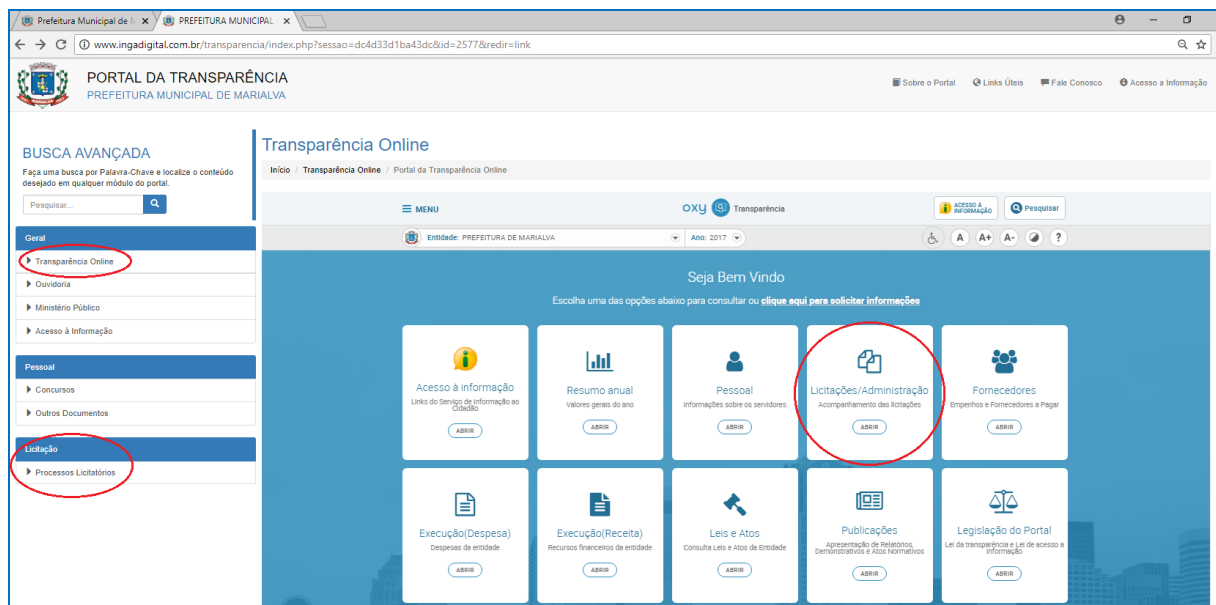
Prefeitura Municipal de M × PREFEITURA MUNICIPAL ×

www.ingadigital.com.br/transparencia/index.php?sessao=dc4d33d1ba43dc&id=2577&redir=link

PORTAL DA TRANSPARÊNCIA
PREFEITURA MUNICIPAL DE MARIALVA

Sobre o Portal Links Úteis Fale Conosco Acesso à Informação

BUSCA AVANÇADA
Faça uma busca por Palavra-Chave e localize o conteúdo desejado em qualquer módulo do portal.
Pesquisar...

Geral
Transparência Online
Ouvidoria
Ministério Público
Acesso à Informação

Pessoal
Concursos
Outros Documentos

Licitação
Processos Licitatórios

Transparência Online
Início / Transparência Online / Portal da Transparência Online

MENU
oxy Transparência
ACESSO À INFORMAÇÃO
Pesquisar
Entidade: PREFEITURA DE MARIALVA
Ano: 2017
A A+ A- ?

Seja Bem Vindo
Escolha uma das opções abaixo para consultar ou clique aqui para solicitar informações

Acesso à informação
Links do Serviço de Informação ao Cidadão
ABRIR

Resumo anual
Valores gerais do ano
ABRIR

Pessoal
Informações sobre os servidores
ABRIR

Licitações/Administração
Acompanhamento das licitações
ABRIR

Fornecedores
Empenhos e Fornecedores a Pagar
ABRIR

Execução(Despesa)
Despesas da entidade
ABRIR

Execução(Receita)
Recursos financeiros da entidade
ABRIR

Leis e Atos
Consulta Leis e Atos da Entidade
ABRIR

Publicações
Apresentação de Relatórios, Demonstrativos e Atos Normativos
ABRIR

Legislação do Portal
Lei da transparência e Lei de acesso a informação
ABRIR